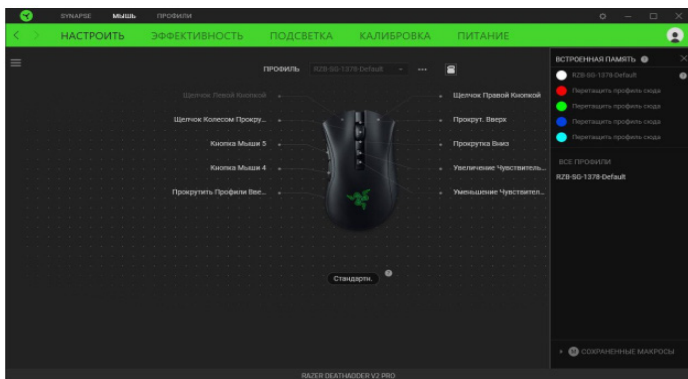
SYNAPSE МЫШЬ ПРОФИЛИ

НАСТРОИТЬ ЭФФЕКТИВНОСТЬ ПОДСВЕТКА КАЛИБРОВКА ПИТАНИЕ

ПРОФИЛЬ RZB-SG-1378-Default

Щелчок Левой Кнопкой
Щелчок Колесом Прокру...
Кнопка Мыши 5
Кнопка Мыши 4
Прокрутить Профили Вве...

Щелчок Правой Кнопкой
Прокрут. Вверх
Прокрутка Вниз
Увеличение Чувствитель...
Уменьшение Чувствител...

Стандартн.

ВСТРОЕННАЯ ПАМЯТЬ
RZB-SG-1378-Default
Перетащить профиль сюда
Перетащить профиль сюда
Перетащить профиль сюда
Перетащить профиль сюда

ВСЕ ПРОФИЛИ
RZB-SG-1378-Default

СОХРАНЕННЫЕ МАКРОСЫ

RAZER DEATHADDER V2 PRO